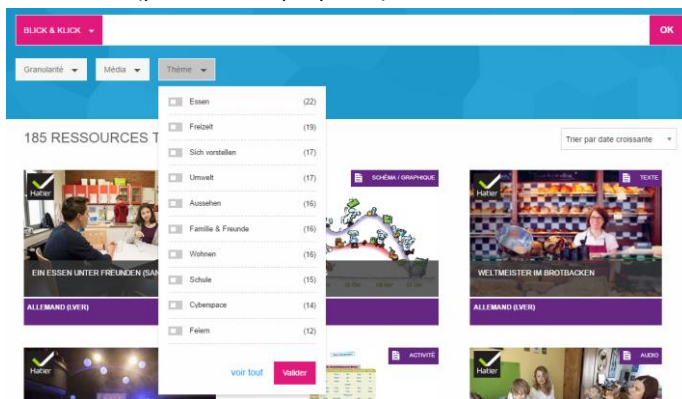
BLICK & KLICK

OK

Granularité

Média

Thème

Essen (22)
Freizeit (19)
Sich vorstellen (17)
Umwelt (17)
Aussehen (16)
Familie & Freunde (16)
Wohnen (16)
Schule (15)
Cyberspace (14)
Feiern (12)

voir tout

Valider

185 RESSOURCES T

Trier par date croissante

Hatier

EIN ESSEN UNTER FREUNDEN (SAN

ALLEMAND (LV2)

SCHÉMA / GRAPHIQUE

Hatier

TEXTE

WELTMEISTER IM BROTBACKEN

ALLEMAND (LV2)

Hatier

ACTIVITÉ

Hatier

AUDIO